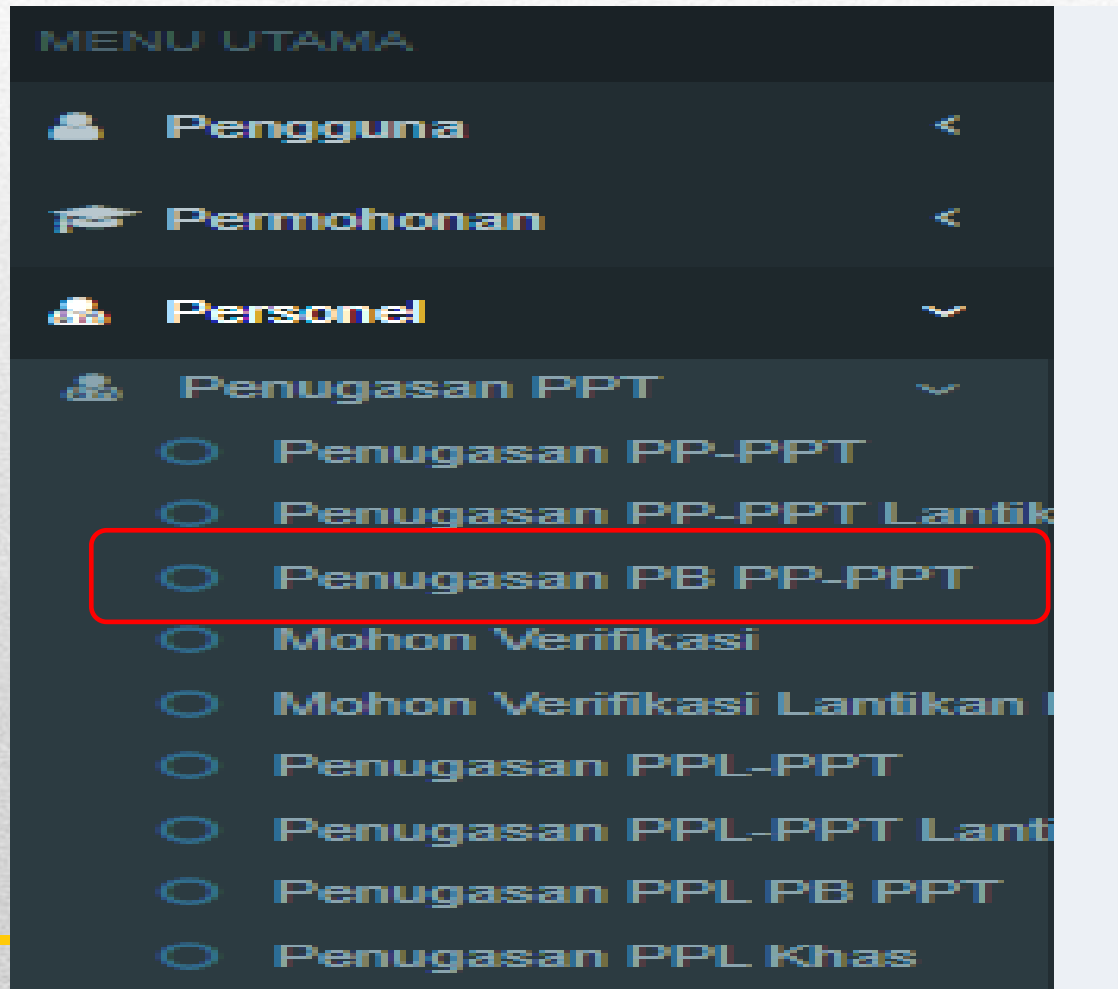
MENU UTAMA

Pengguna

Permohonan

Personel

Penugasan PPT

Penugasan PP-PPT

Penugasan PP-PPT Lantik

Penugasan PB PP-PPT

Mohon Verifikasi

Mohon Verifikasi Lantikan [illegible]

Penugasan PPL-PPT

Penugasan PPL-PPT Lanti

Penugasan PPL PB PPT

Penugasan PPL Khas